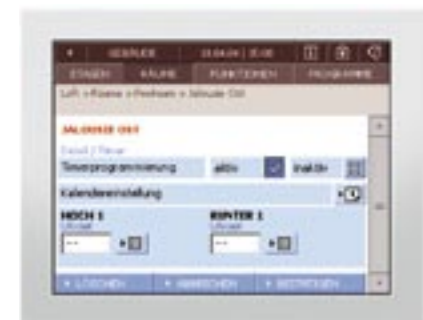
GEBÄUDE 15.04.09 | 15:08

ETAGEN RÄUME FUNKTIONEN PROGRAMME

Luft > Räume > Penthaus > Jalousie Ost

JALOUSIE OST

Detail | Timer

Timerprogrammierung aktiv inaktiv

Kalendereinstellung

HOCH 1
Uhrzeit
--

RUNTER 1
Uhrzeit
--

LÖSCHEN ABBRECHEN BESTÄTIGEN